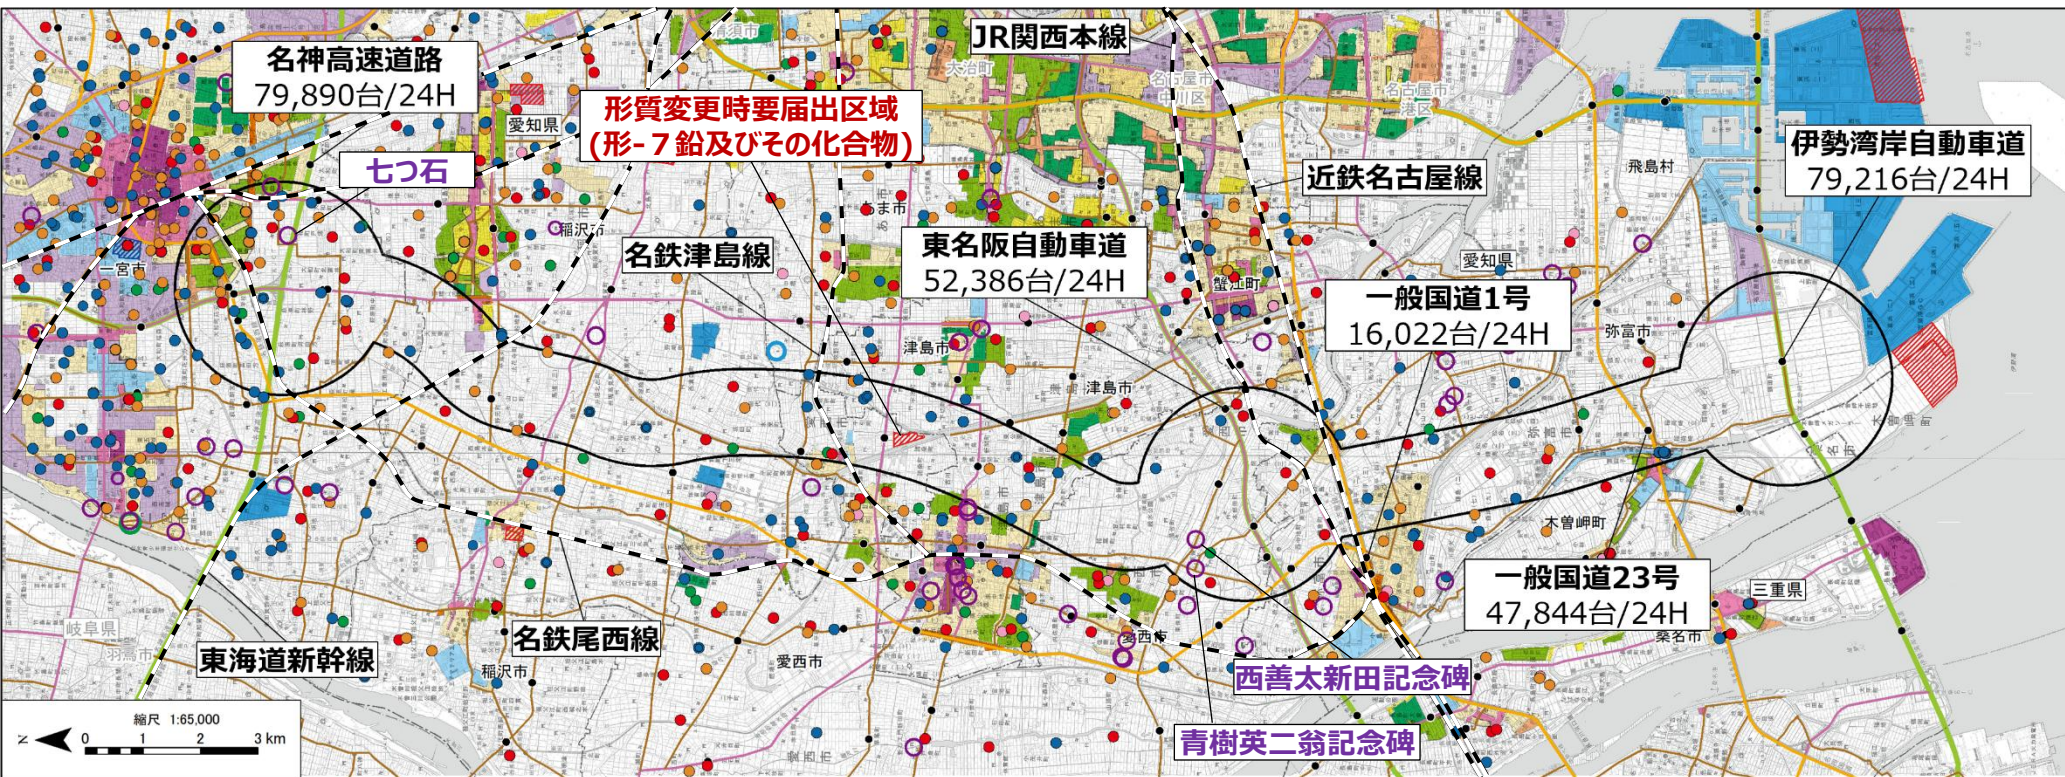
名神高速道路
79,890台/24H

JR関西本線

形質変更時要届出区域
(形-７鉛及びその化合物)

七つ石

伊勢湾岸自動車道
79,216台/24H

近鉄名古屋線

名鉄津島線

東名阪自動車道
52,386台/24H

一般国道1号
16,022台/24H

一般国道23号
47,844台/24H

名鉄尾西線

東海道新幹線

西善太新田記念碑

青樹英二翁記念碑

清須市
大治町
名古屋市
中川区
名古屋市
港区
愛知県
飛島村
あま市
稲沢市
一宮市
津島市
愛知県
蟹江町
弥富市
津島市
木曽岬町
三重県
桑名市
愛西市
稲沢市
岐阜県
羽島市

縮尺 1:65,000
N
0
1
2
3 km